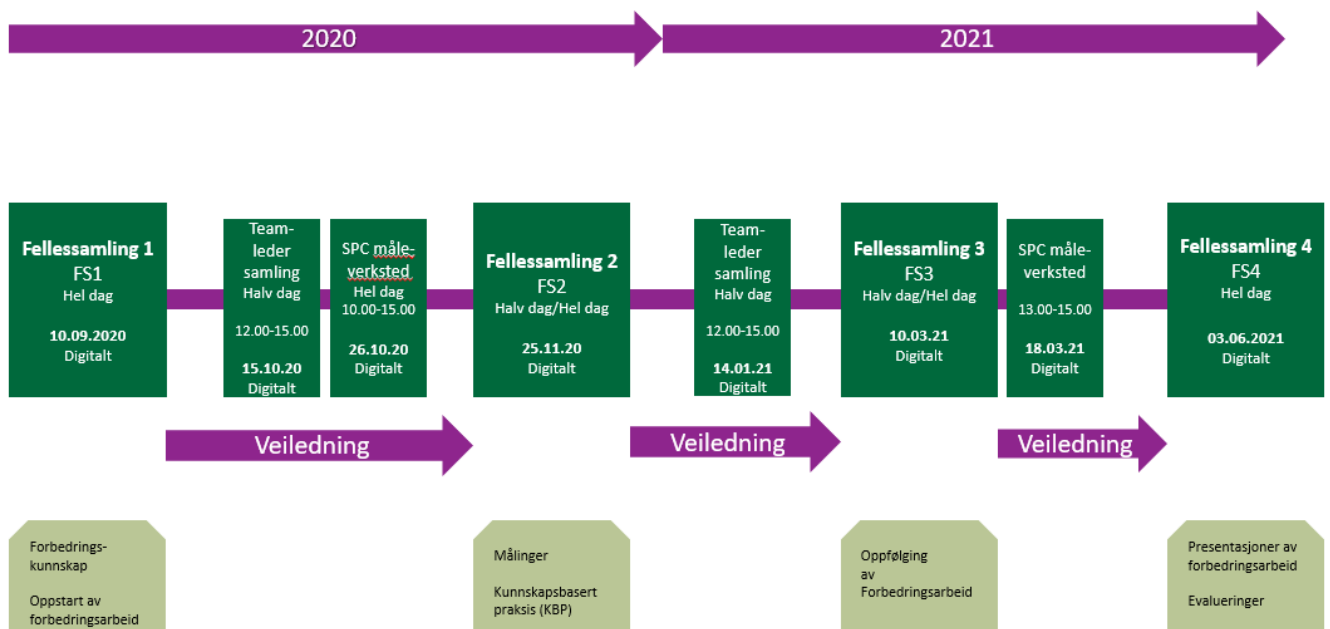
2020

2021

Fellessamling 1
FS1
Hel dag

10.09.2020
Digitalt

Teamleder samling
Halv dag

12.00-15.00

15.10.20
Digitalt

SPC måleverksted
Hel dag
10.00-15.00

26.10.20
Digitalt

Fellessamling 2
FS2
Halv dag/Hel dag

25.11.20
Digitalt

Teamleder samling
Halv dag

12.00-15.00

14.01.21
Digitalt

Fellessamling 3
FS3
Halv dag/Hel dag

10.03.21
Digitalt

SPC måleverksted

13.00-15.00

18.03.21
Digitalt

Fellessamling 4
FS4
Hel dag

03.06.2021
Digitalt

Veiledning

Veiledning

Veiledning

Forbedringskunnskap

Oppstart av forbedringsarbeid

Målinger

Kunnskapsbasert praksis (KBP)

Oppfølging av Forbedringsarbeid

Presentasjoner av forbedringsarbeid

Evalueringer